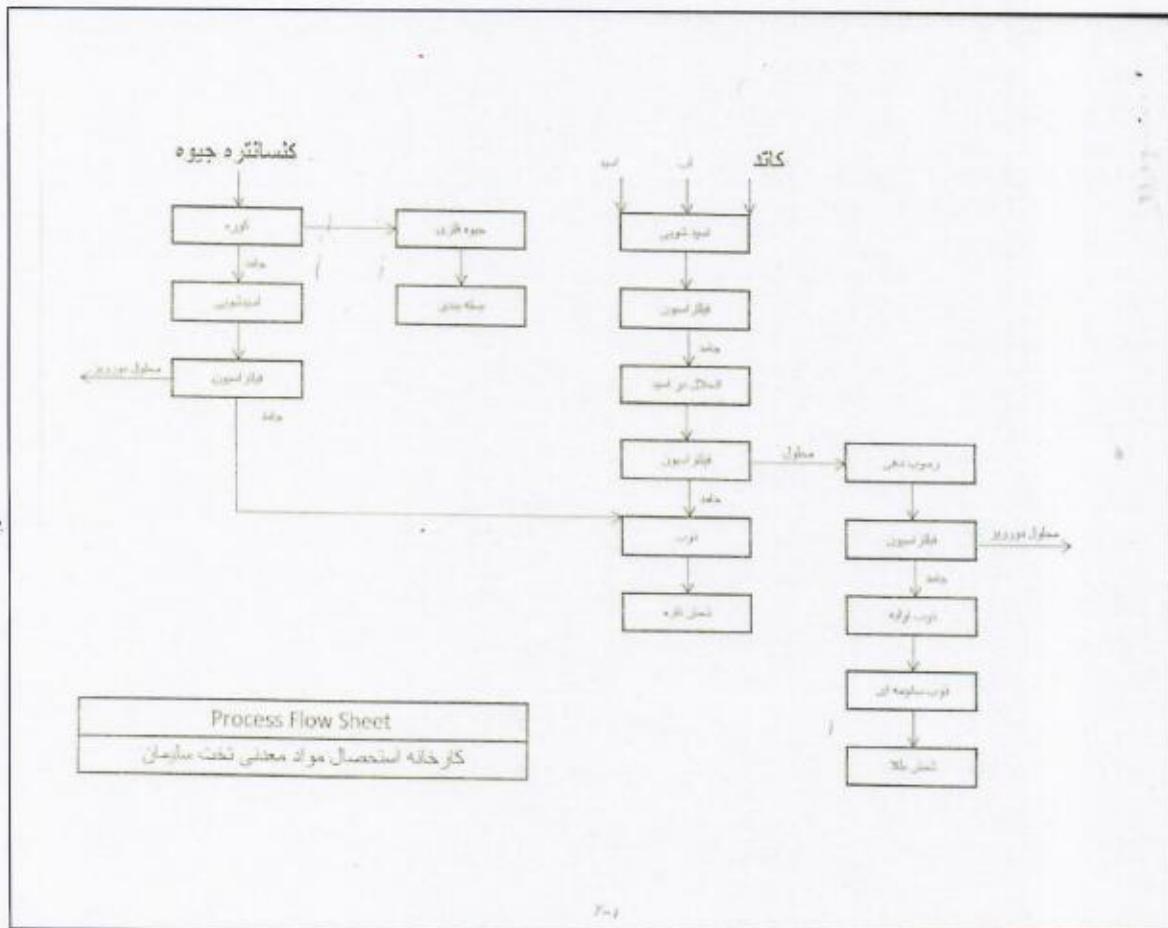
کنسانتره جیوه

کوره

جامد

اسیدشویی

محلول دورریز

فیلتراسیون

جامد

جیوه فلزی

بسته بندی

کاتد

اسید

آب

اسید شویی

فیلتراسیون

جامد

انحلال در اسید

فیلتراسیون

محلول

جامد

ذوب

شمش نقره

رسوب دهی

فیلتراسیون

محلول دورریز

جامد

ذوب اولیه

ذوب ثانویه ای

شمش طلا

Process Flow Sheet

کارخانه استحصال مواد معدنی تحت سازمان